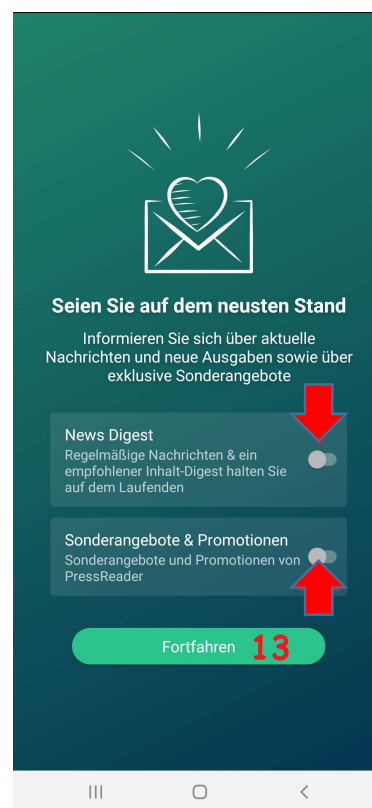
Seien Sie auf dem neusten Stand

Informieren Sie sich über aktuelle Nachrichten und neue Ausgaben sowie über exklusive Sonderangebote

News Digest
Regelmäßige Nachrichten & ein empfohlener Inhalt-Digest halten Sie auf dem Laufenden

Sonderangebote & Promotionen
Sonderangebote und Promotionen von PressReader

Fortfahren 13